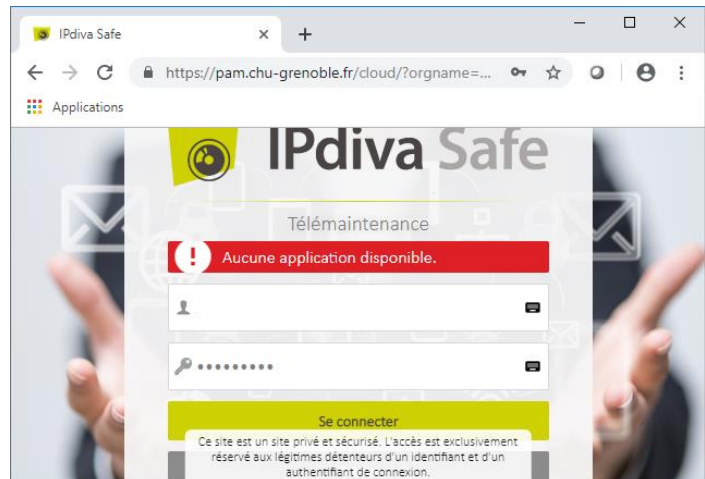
IPdiva Safe ×
+
https://pam.chu-grenoble.fr/cloud/?orgname=...
Applications

IPdiva Safe

Télémaintenance

Aucune application disponible.

••••••••••

Se connecter

Ce site est un site privé et sécurisé. L'accès est exclusivement réservé aux légitimes détenteurs d'un identifiant et d'un authentifiant de connexion.